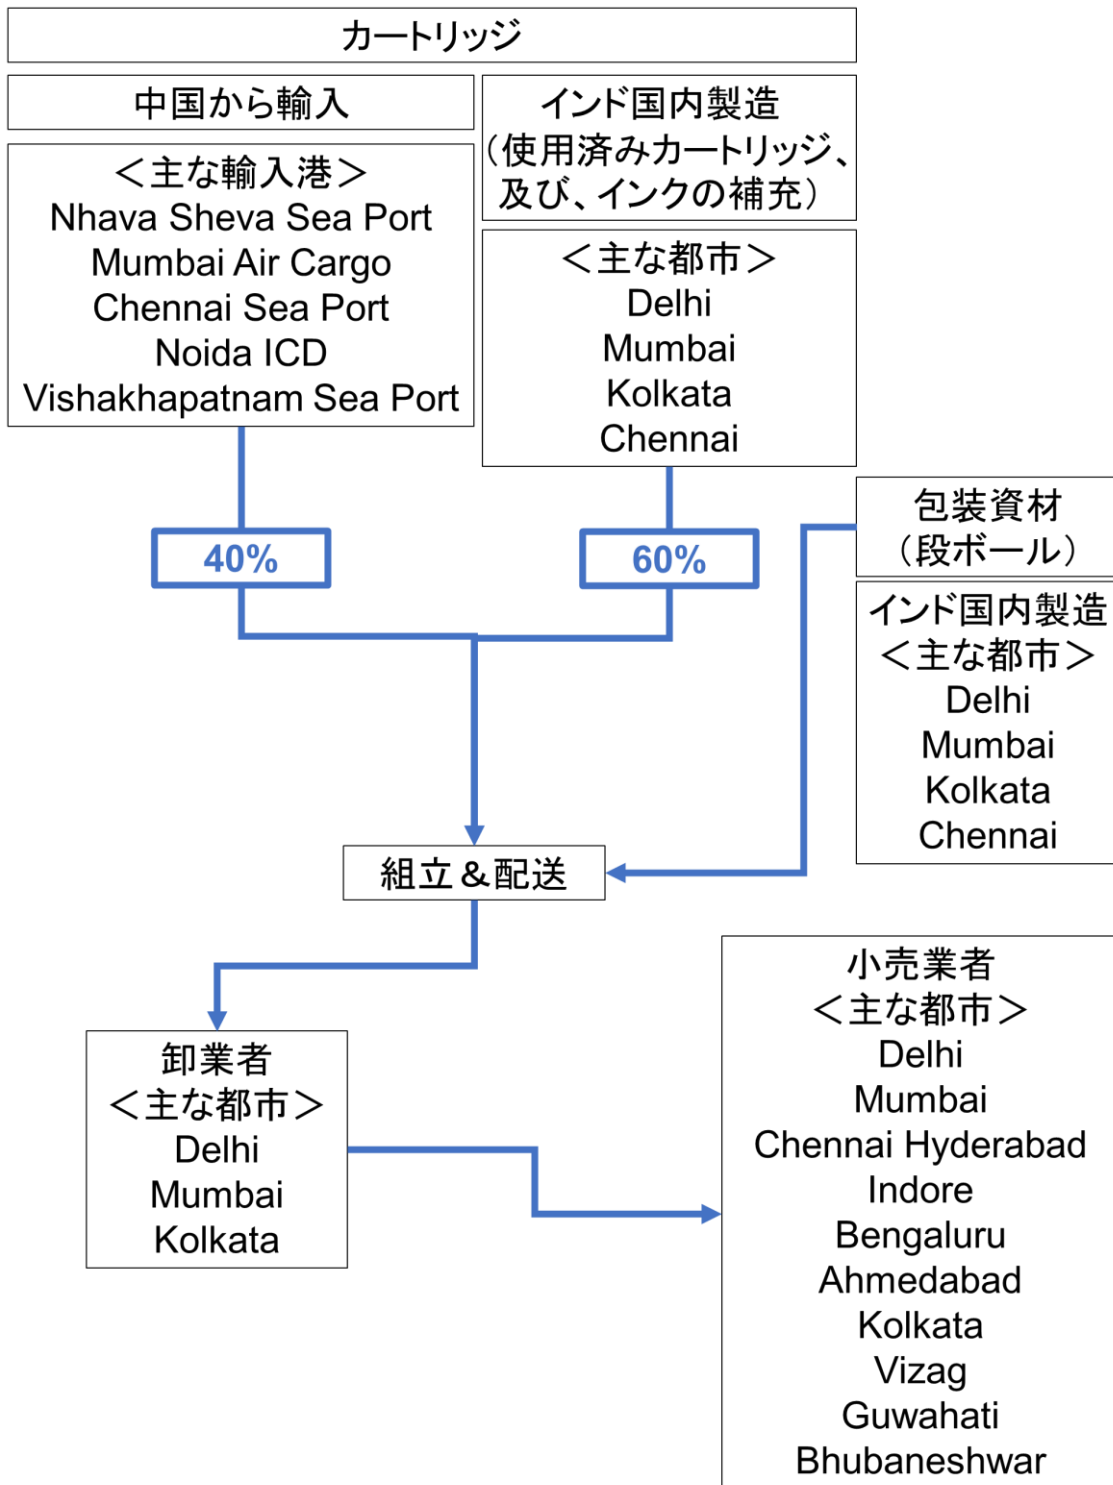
カートリッジ

中国から輸入

＜主な輸入港＞
Nhava Sheva Sea Port
Mumbai Air Cargo
Chennai Sea Port
Noida ICD
Vishakhapatnam Sea Port

インド国内製造
（使用済みカートリッジ、及び、インクの補充）

＜主な都市＞
Delhi
Mumbai
Kolkata
Chennai

40%

60%

包装資材
（段ボール）

インド国内製造
＜主な都市＞
Delhi
Mumbai
Kolkata
Chennai

組立＆配送

卸業者
＜主な都市＞
Delhi
Mumbai
Kolkata

小売業者
＜主な都市＞
Delhi
Mumbai
Chennai Hyderabad
Indore
Bengaluru
Ahmedabad
Kolkata
Vizag
Guwahati
Bhubaneshwar